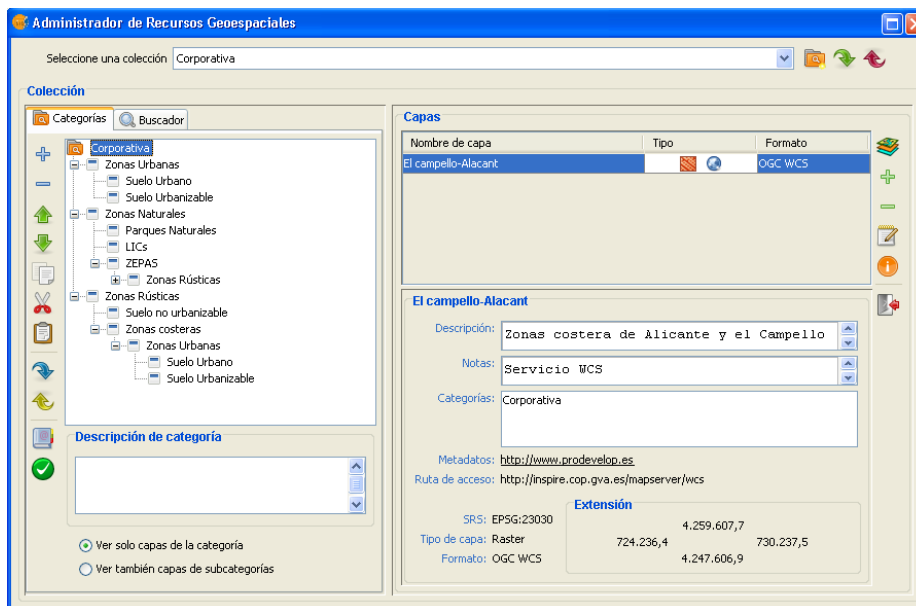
Administrador de Recursos Geoespaciales

Seleccione una colección Corporativa

Colección

Categorías Buscador

Corporativa
Zonas Urbanas
Suelo Urbano
Suelo Urbanizable
Zonas Naturales
Parques Naturales
LICs
ZEPAS
Zonas Rústicas
Zonas Rústicas
Suelo no urbanizable
Zonas costeras
Zonas Urbanas
Suelo Urbano
Suelo Urbanizable

Descripción de categoría

Ver solo capas de la categoría
Ver también capas de subcategorías

Capas

| Nombre de capa | Tipo | Formato |
|---|---|---|
| El campello-Alacant | | OGC WCS |

El campello-Alacant

Descripción: Zonas costera de Alicante y el Campello

Notas: Servicio WCS

Categorías: Corporativa

Metadatos: http://www.prodevelop.es

Ruta de acceso: http://inspire.cop.gva.es/mapserver/wcs

SRS: EPSG:23030
Tipo de capa: Raster
Formato: OGC WCS

Extensión
4.259.607,7
724.236,4
730.237,5
4.247.606,9